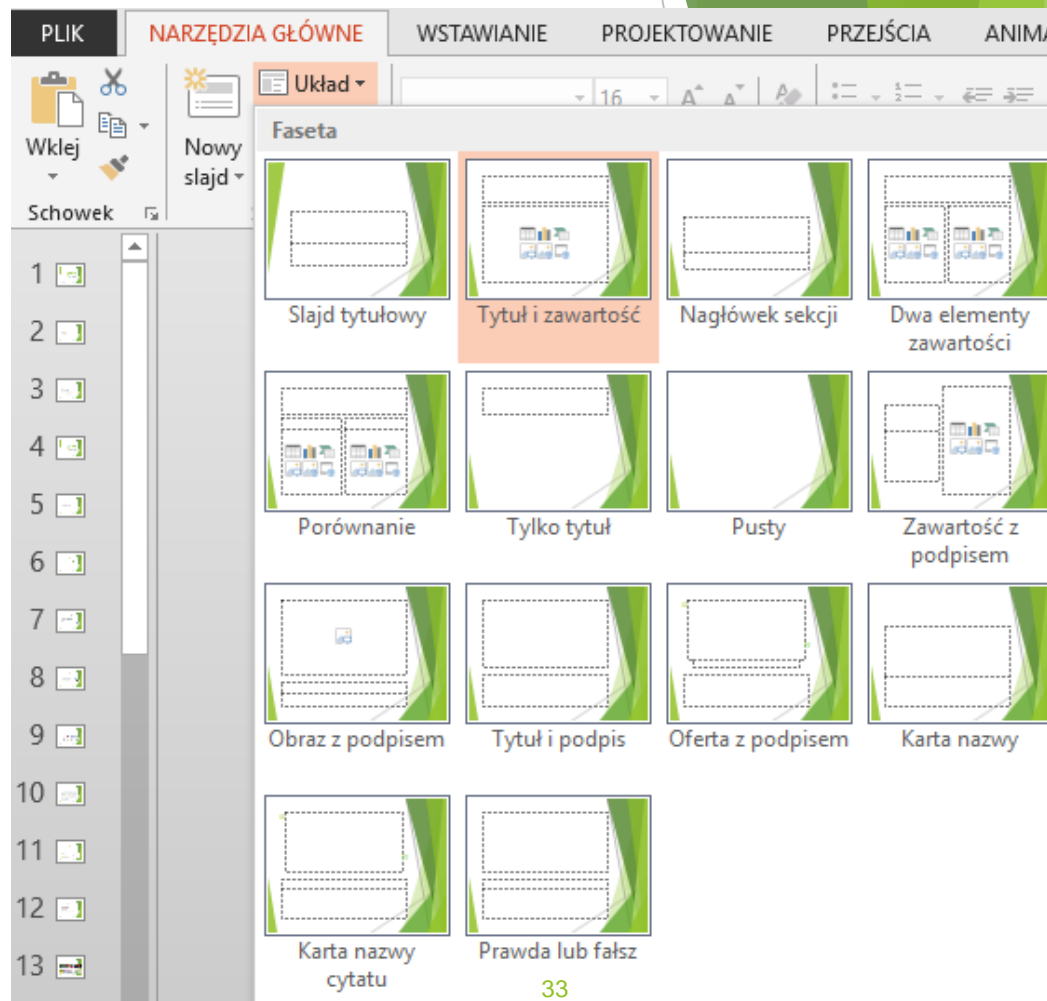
PLIK NARZĘDZIA GŁÓWNE WSTAWIANIE PROJEKTOWANIE PRZEJŚCIA ANIMA

Wklej
Nowy slajd
Układ
16
Schowek

Faseta

Slajd tytułowy
Tytuł i zawartość
Nagłówek sekcji
Dwa elementy zawartości
Porównanie
Tylko tytuł
Pusty
Zawartość z podpisem
Obraz z podpisem
Tytuł i podpis
Oferta z podpisem
Karta nazwy
Karta nazwy cytatu
Prawda lub fałsz

1
2
3
4
5
6
7
8
9
10
11
12
13

33